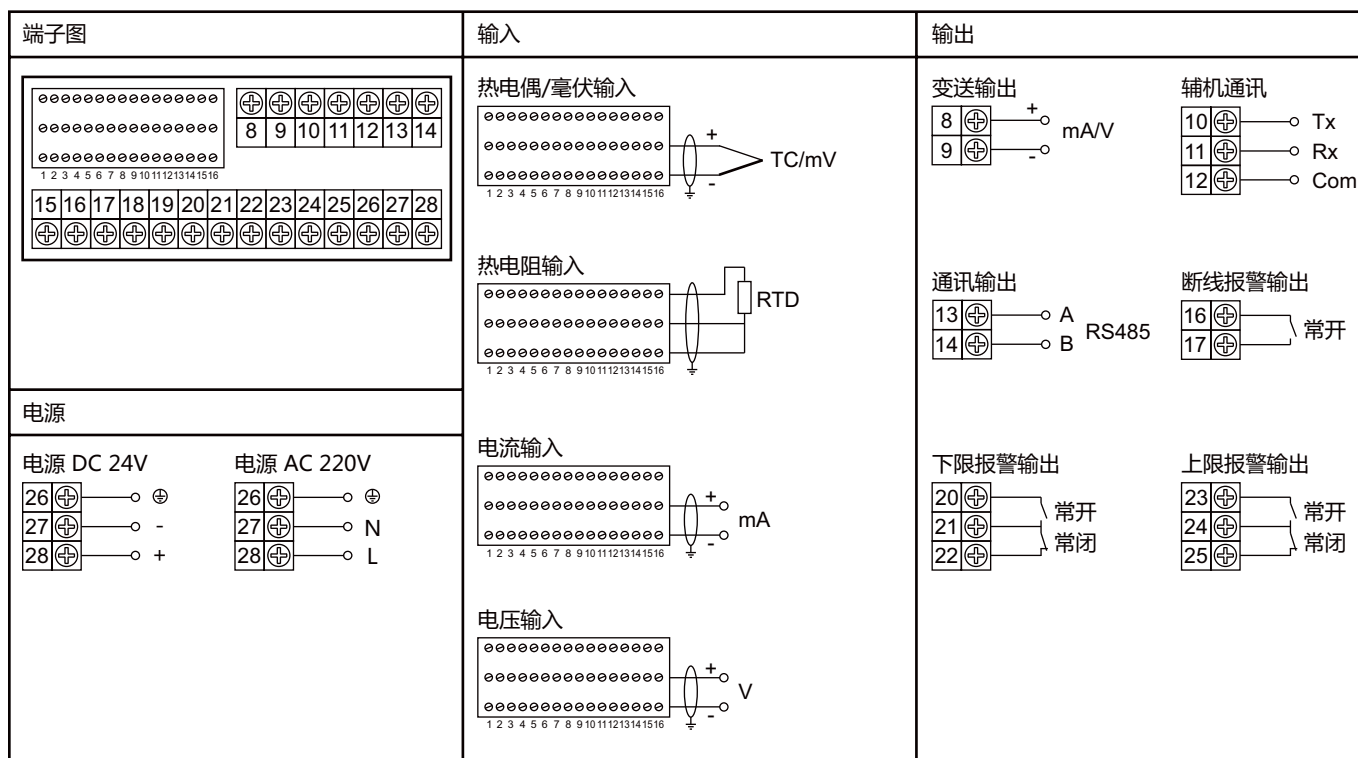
端子图

1 2 3 4 5 6 7 8 9 10 11 12 13 14 15 16

8 9 10 11 12 13 14

15 16 17 18 19 20 21 22 23 24 25 26 27 28

电源

电源 DC 24V

26 ⊕
27 -
28 +

电源 AC 220V

26 ⊕
27 N
28 L

输入

热电偶/毫伏输入

1 2 3 4 5 6 7 8 9 10 11 12 13 14 15 16

+ - TC/mV

热电阻输入

1 2 3 4 5 6 7 8 9 10 11 12 13 14 15 16

RTD

电流输入

1 2 3 4 5 6 7 8 9 10 11 12 13 14 15 16

+ - mA

电压输入

1 2 3 4 5 6 7 8 9 10 11 12 13 14 15 16

+ - V

输出

变送输出

8 +
9 -
mA/V

辅机通讯

10 Tx
11 Rx
12 Com

通讯输出

13 A
14 B
RS485

断线报警输出

16
17
常开

下限报警输出

20
21
22
常开
常闭

上限报警输出

23
24
25
常开
常闭